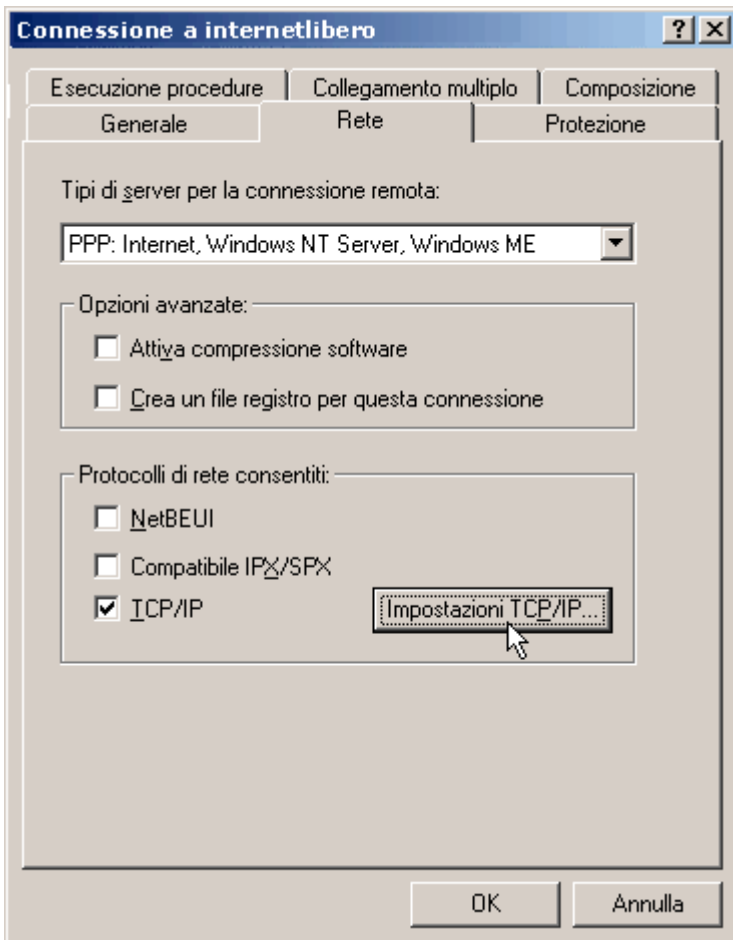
Connessione a internetlibero

?

X

Esecuzione procedure

Collegamento multiplo

Composizione

Generale

Rete

Protezione

Tipi di server per la connessione remota:

PPP: Internet, Windows NT Server, Windows ME

Opzioni avanzate:

Attiva compressione software

Crea un file registro per questa connessione

Protocolli di rete consentiti:

NetBEUI

Compatibile IPX/SPX

TCP/IP

Impostazioni TCP/IP...

OK

Annulla